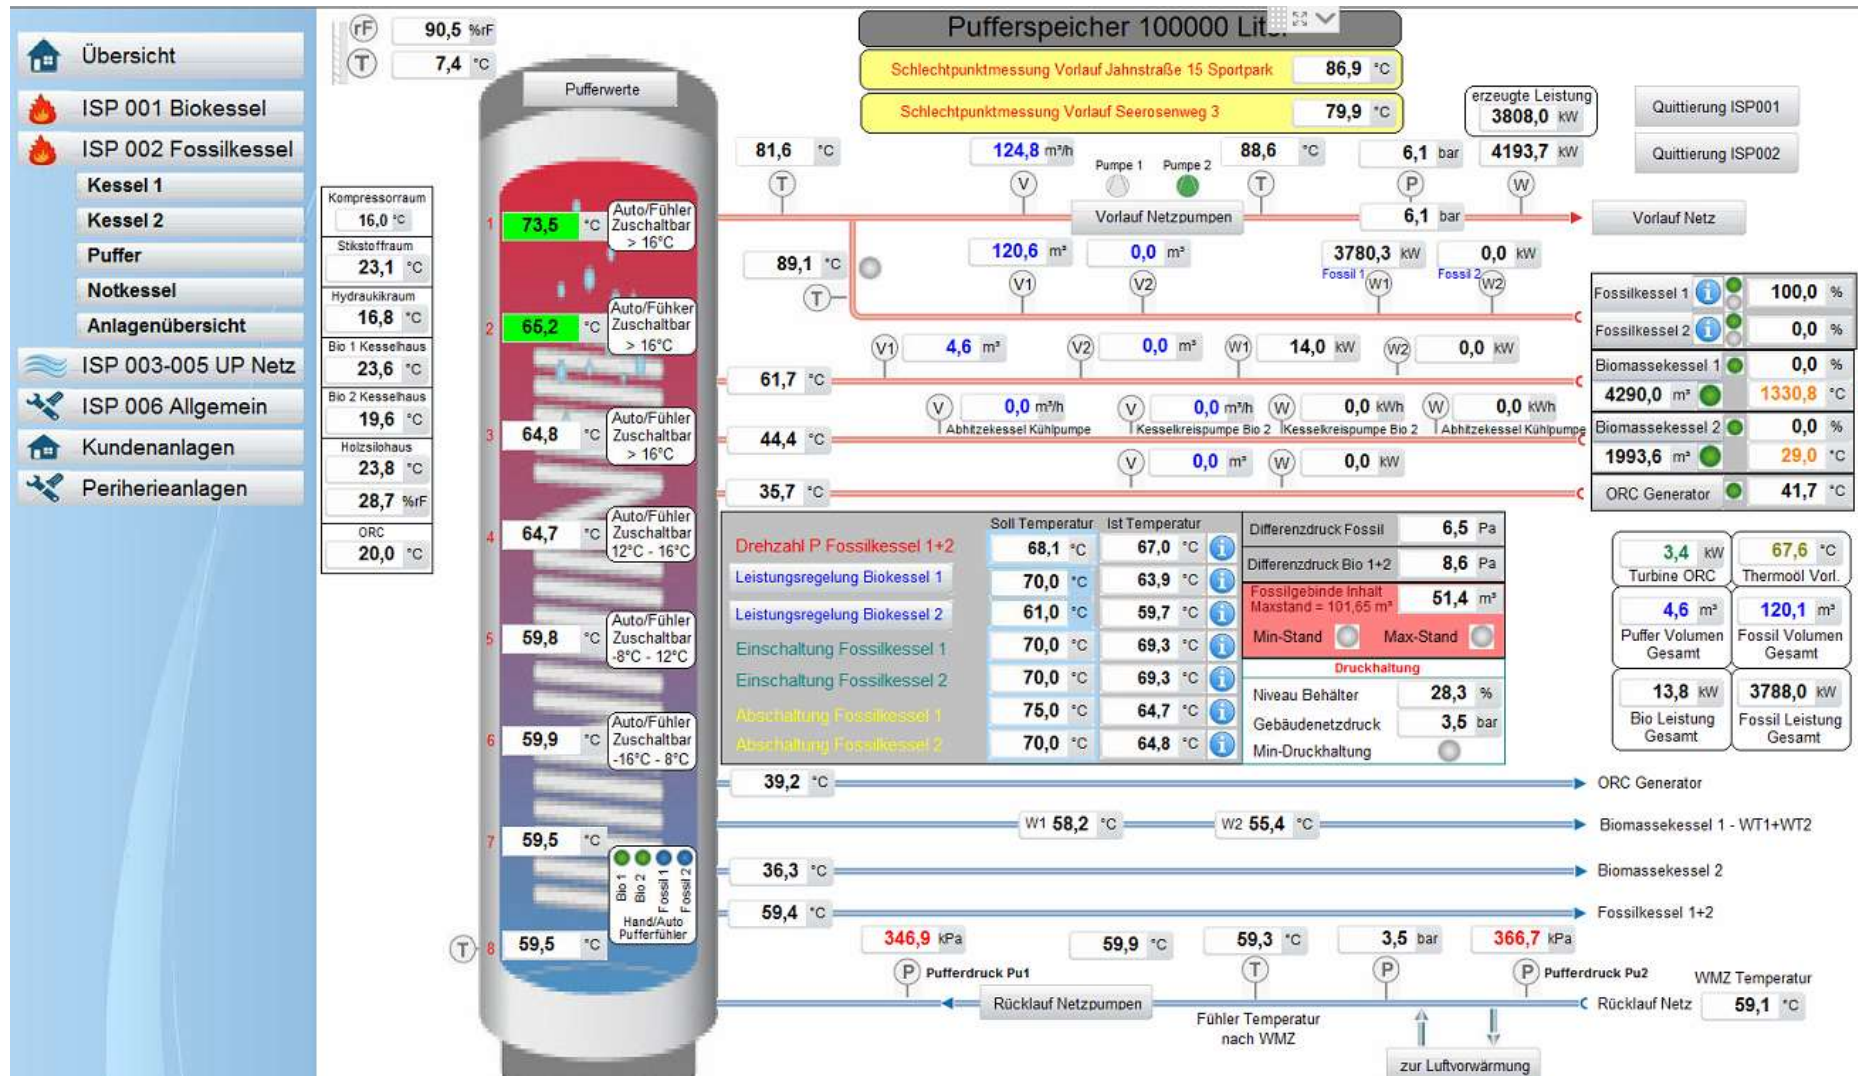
Übersicht
ISP 001 Biokessel
ISP 002 Fossilkessel
Kessel 1
Kessel 2
Puffer
Notkessel
Anlagenübersicht
ISP 003-005 UP Netz
ISP 006 Allgemein
Kundenanlagen
Periherieanlagen

rF 90,5 %rF
T 7,4 °C

Kompressorraum 16,0 °C
Stickstoffraum 23,1 °C
Hydraukikraum 16,8 °C
Bio 1 Kesselhaus 23,6 °C
Bio 2 Kesselhaus 19,6 °C
Holzsilohaus 23,8 °C
28,7 %rF
ORC 20,0 °C

Pufferwerte
1 73,5 °C Auto/Fühler Zuschaltbar > 16°C
2 65,2 °C Auto/Fühker Zuschaltbar > 16°C
3 64,8 °C Auto/Fühler Zuschaltbar > 16°C
4 64,7 °C Auto/Fühler Zuschaltbar 12°C - 16°C
5 59,8 °C Auto/Fühler Zuschaltbar -8°C - 12°C
6 59,9 °C Auto/Fühler Zuschaltbar -16°C - 8°C
7 59,5 °C
Bio 1 Bio 2 Fossil 1 Fossil 2
Hand/Auto Pufferfühler
T 8 59,5 °C

Pufferspeicher 100000 Lit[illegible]
Schlechtpunktmessung Vorlauf Jahnstraße 15 Sportpark 86,9 °C
Schlechtpunktmessung Vorlauf Seerosenweg 3 79,9 °C
erzeugte Leistung 3808,0 kW
Quittierung ISP001
Quittierung ISP002

81,6 °C T
124,8 m³/h V
Pumpe 1 Pumpe 2
88,6 °C T
6,1 bar P
4193,7 kW W
Vorlauf Netzpumpen
6,1 bar
Vorlauf Netz
89,1 °C T
120,6 m³ V1
0,0 m³ V2
3780,3 kW Fossil 1 W1
0,0 kW Fossil 2 W2
Fossilkessel 1 100,0 %
Fossilkessel 2 0,0 %
V1 4,6 m³ V2 0,0 m³ W1 14,0 kW W2 0,0 kW
Biomassekessel 1 0,0 %
4290,0 m³ 1330,8 °C
61,7 °C
V 0,0 m³/h Abhitzekessel Kühlpumpe
V 0,0 m³/h Kesselkreispumpe Bio 2
W 0,0 kWh Kesselkreispumpe Bio 2
W 0,0 kWh Abhitzekessel Kühlpumpe
44,4 °C
Biomassekessel 2 0,0 %
1993,6 m³ 29,0 °C
V 0,0 m³ W 0,0 kW
35,7 °C
ORC Generator 41,7 °C

| | Soll Temperatur | Ist Temperatur |
|---|---|---|
| Drehzahl P Fossilkessel 1+2 | 68,1 °C | 67,0 °C |
| Leistungsregelung Biokessel 1 | 70,0 °C | 63,9 °C |
| Leistungsregelung Biokessel 2 | 61,0 °C | 59,7 °C |
| Einschaltung Fossilkessel 1 | 70,0 °C | 69,3 °C |
| Einschaltung Fossilkessel 2 | 70,0 °C | 69,3 °C |
| Abschaltung Fossilkessel 1 | 75,0 °C | 64,7 °C |
| Abschaltung Fossilkessel 2 | 70,0 °C | 64,8 °C |

Differenzdruck Fossil 6,5 Pa
Differenzdruck Bio 1+2 8,6 Pa
Fossilgebinde Inhalt Maxstand = 101,65 m³ 51,4 m³
Min-Stand Max-Stand
Druckhaltung
Niveau Behälter 28,3 %
Gebäudenetzdruck 3,5 bar
Min-Druckhaltung

3,4 kW Turbine ORC
67,6 °C Thermoöl Vorl.
4,6 m³ Puffer Volumen Gesamt
120,1 m³ Fossil Volumen Gesamt
13,8 kW Bio Leistung Gesamt
3788,0 kW Fossil Leistung Gesamt

39,2 °C ORC Generator
W1 58,2 °C W2 55,4 °C Biomassekessel 1 - WT1+WT2
36,3 °C Biomassekessel 2
59,4 °C Fossilkessel 1+2
346,9 kPa
59,9 °C
59,3 °C
3,5 bar
366,7 kPa
P Pufferdruck Pu1
T P
P Pufferdruck Pu2
WMZ Temperatur
Rücklauf Netzpumpen
Rücklauf Netz 59,1 °C
Fühler Temperatur nach WMZ
zur Luftvorwärmung